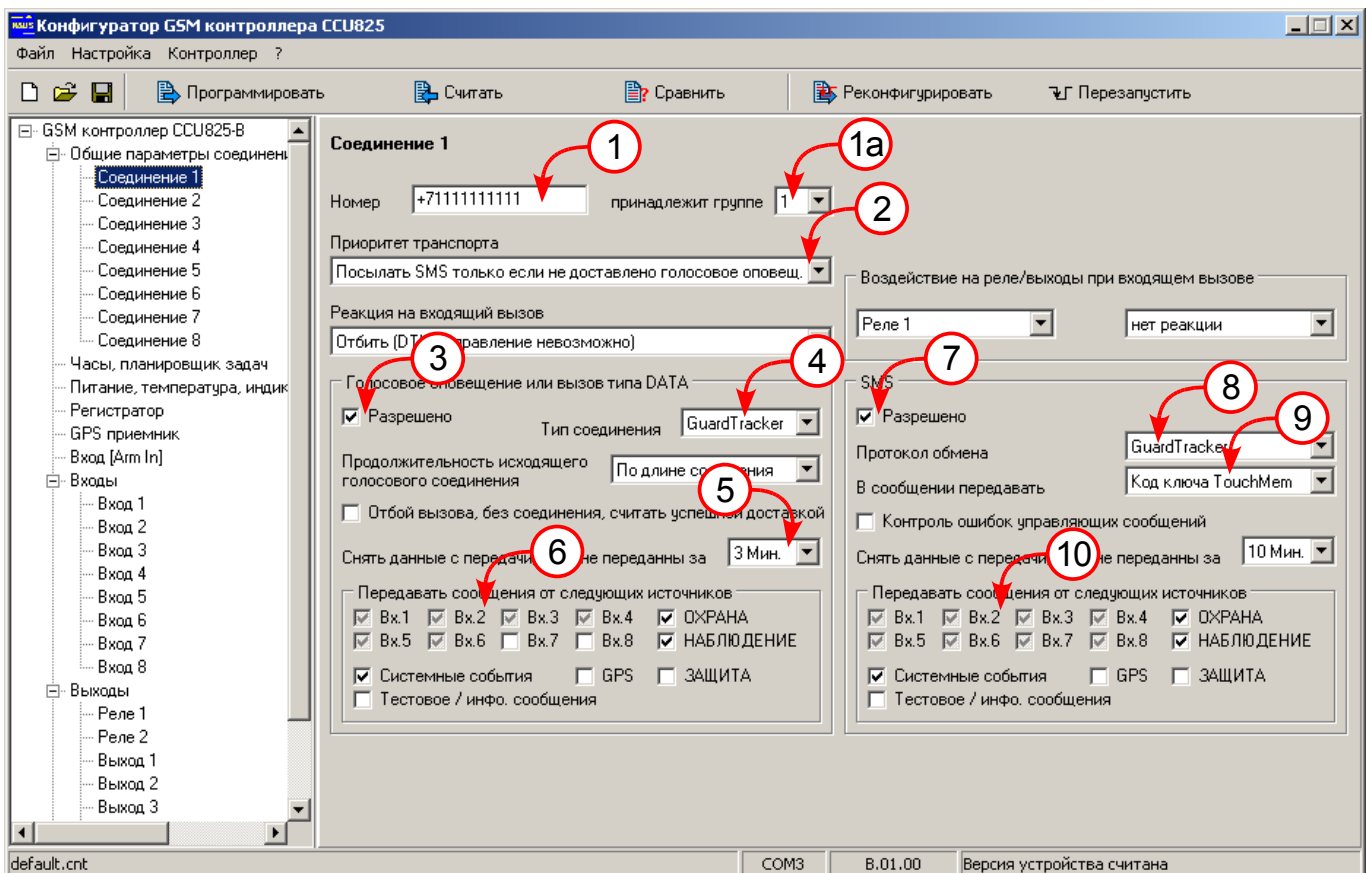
Конфигуратор GSM контроллера CCU825

Файл Настройка Контроллер ?

Программировать Считать Сравнить Реконфигурировать Перезапустить

GSM контроллер CCU825-B
Общие параметры соединени
Соединение 1
Соединение 2
Соединение 3
Соединение 4
Соединение 5
Соединение 6
Соединение 7
Соединение 8
Часы, планировщик задач
Питание, температура, индик
Регистратор
GPS приемник
Вход [Arm In]
Входы
Вход 1
Вход 2
Вход 3
Вход 4
Вход 5
Вход 6
Вход 7
Вход 8
Выходы
Реле 1
Реле 2
Выход 1
Выход 2
Выход 3

Соединение 1

1 1a 2 3 4 5 6 7 8 9 10

Номер +71111111111 принадлежит группе 1

Приоритет транспорта
Посылать SMS только если не доставлено голосовое оповещ.

Реакция на входящий вызов
Отбить (DT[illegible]правление невозможно)

Воздействие на реле/выходы при входящем вызове
Реле 1 нет реакции

Голосовое оповещение или вызов типа DATA
Разрешено
Тип соединения GuardTracker
Продолжительность исходящего голосового соединения По длине со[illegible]ния
Отбой вызова, без соединения, считать успеш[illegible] доставкой
Снять данные с передачи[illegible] не переданны за 3 Мин.
Передавать сообщения от следующих источников
Вх.1 Вх.2 Вх.3 Вх.4 ОХРАНА
Вх.5 Вх.6 Вх.7 Вх.8 НАБЛЮДЕНИЕ
Системные события GPS ЗАЩИТА
Тестовое / инфо. сообщения

SMS
Разрешено
Протокол обмена GuardTracker
В сообщении передавать Код ключа TouchMem
Контроль ошибок управляющих сообщений
Снять данные с переда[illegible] не переданны за 10 Мин.
Передавать сообщения от следующих источников
Вх.1 Вх.2 Вх.3 Вх.4 ОХРАНА
Вх.5 Вх.6 Вх.7 Вх.8 НАБЛЮДЕНИЕ
Системные события GPS ЗАЩИТА
Тестовое / инфо. сообщения

default.cnt COM3 B.01.00 Версия устройства считана